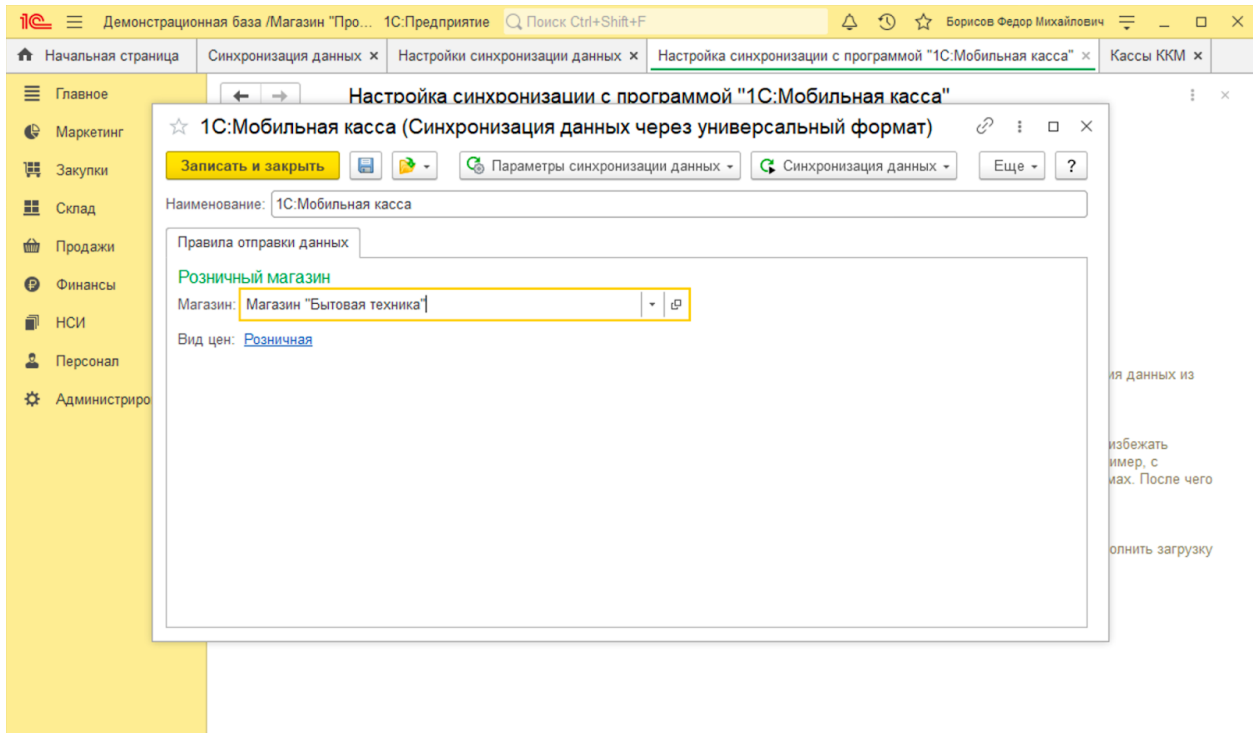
1С Демонстрационная база /Магазин "Про... 1С:Предприятие Поиск Ctrl+Shift+F Борисов Федор Михайлович

Начальная страница | Синхронизация данных × | Настройки синхронизации данных × | Настройка синхронизации с программой "1С:Мобильная касса" × | Кассы ККМ ×

Главное
Маркетинг
Закупки
Склад
Продажи
Финансы
НСИ
Персонал
Администриро

Настройка синхронизации с программой "1С:Мобильная касса"

ия данных из

избежать
имер, с
мах. После чего

олнить загрузку

1С:Мобильная касса (Синхронизация данных через универсальный формат)

Записать и закрыть | Параметры синхронизации данных | Синхронизация данных | Еще | ?

Наименование: 1С:Мобильная касса

Правила отправки данных

Розничный магазин

Магазин: Магазин "Бытовая техника"

Вид цен: Розничная